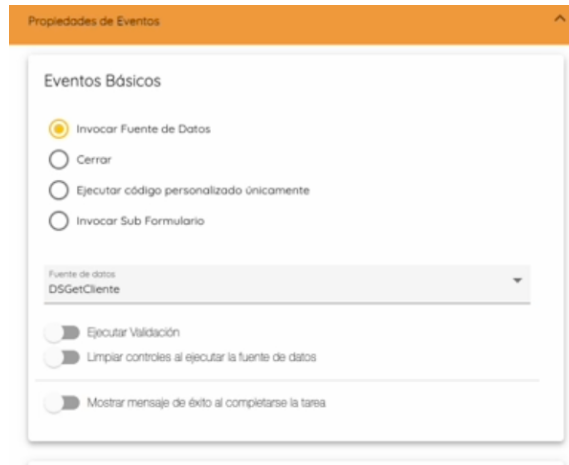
Propiedades de Eventos

Eventos Básicos

Invocar Fuente de Datos

Cerrar

Ejecutar código personalizado únicamente

Invocar Sub Formulario

Fuente de datos
DSGetCliente

Ejecutar Validación

Limpiar controles al ejecutar la fuente de datos

Mostrar mensaje de éxito al completarse la tarea